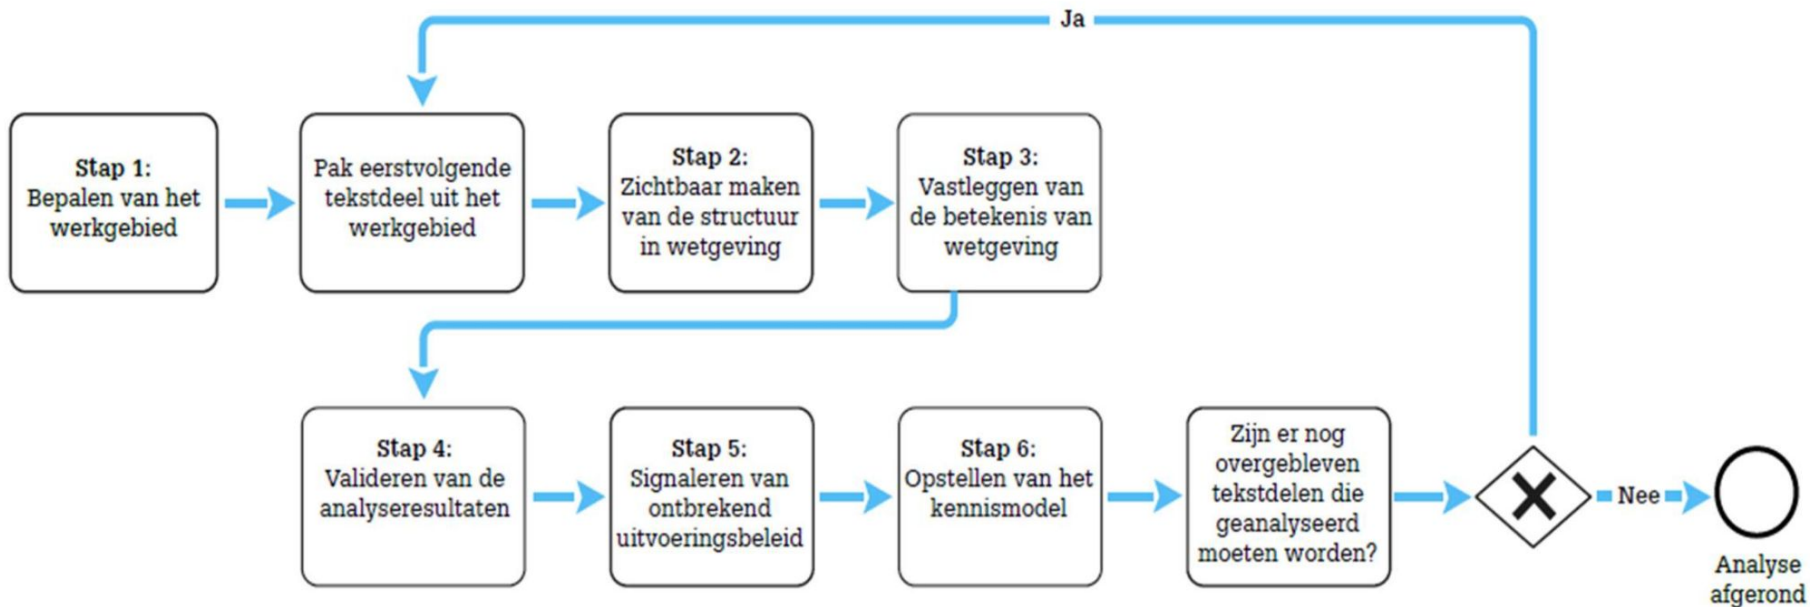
Ja

Stap 1:
Bepalen van het werkgebied

Pak eerstvolgende tekstdeel uit het werkgebied

Stap 2:
Zichtbaar maken van de structuur in wetgeving

Stap 3:
Vastleggen van de betekenis van wetgeving

Stap 4:
Valideren van de analyseresultaten

Stap 5:
Signaleren van ontbrekend uitvoeringsbeleid

Stap 6:
Opstellen van het kennismodel

Zijn er nog overgebleven tekstdelen die geanalyseerd moeten worden?

Nee

Analyse afgerond